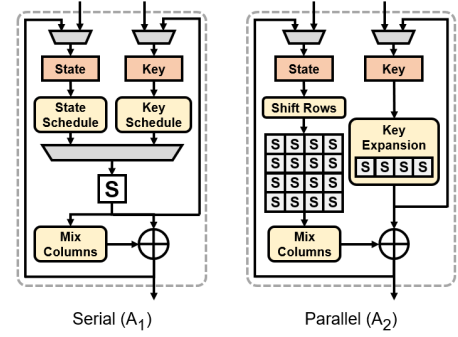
State

Key

State Schedule

Key Schedule

S

Mix Columns

Serial ($A_1$)

State

Key

Shift Rows

| S | S | S | S |
|---|---|---|---|
| S | S | S | S |
| S | S | S | S |
| S | S | S | S |

Key Expansion

| S | S | S | S |
|---|---|---|---|

Mix Columns

Parallel ($A_2$)